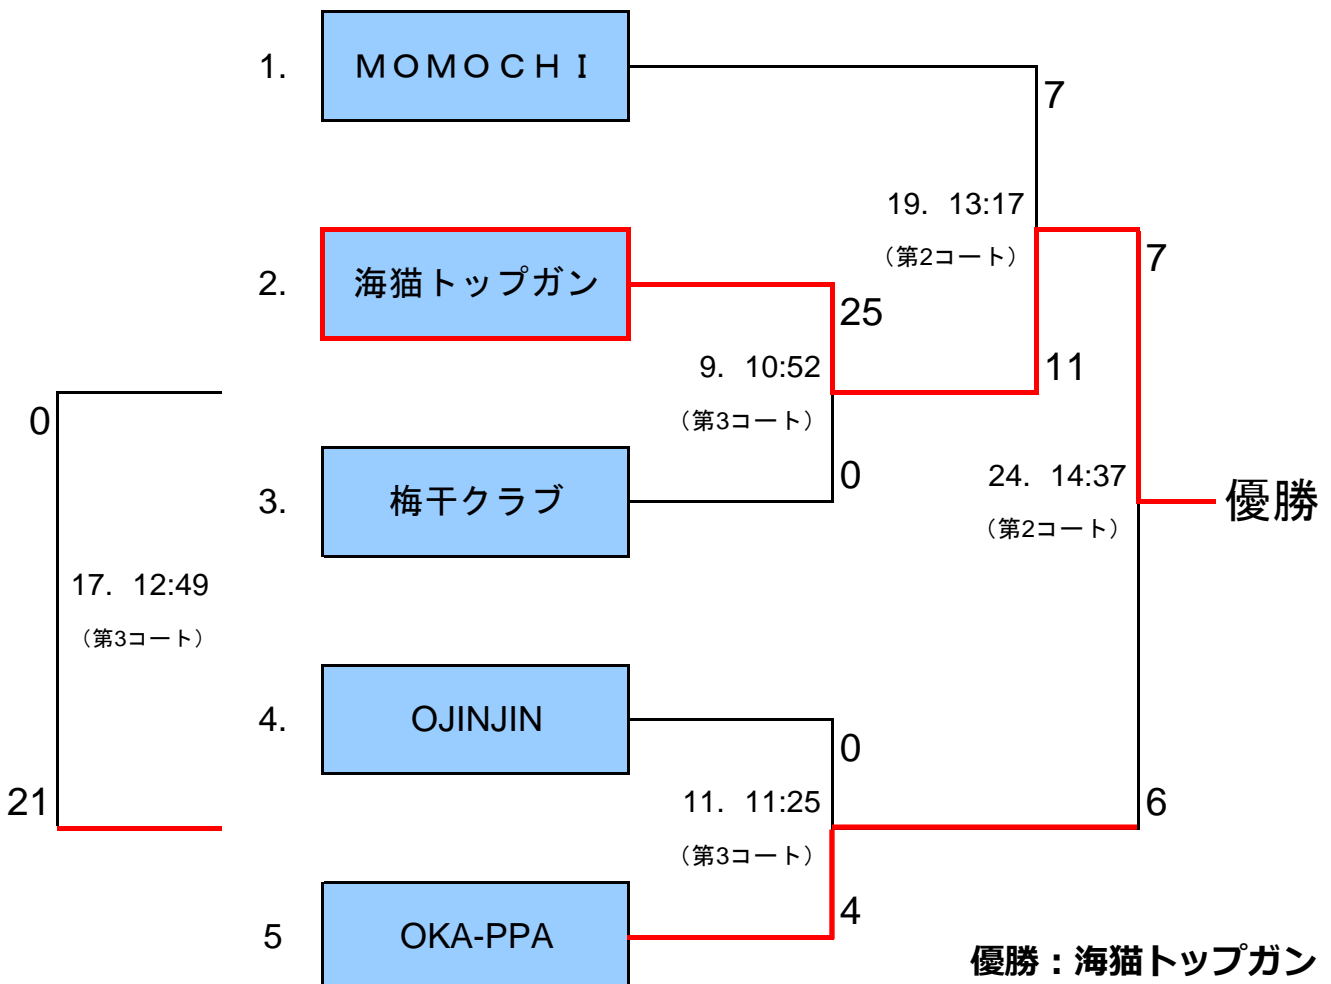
1. MOMOCHI

2. 海猫トップガン

3. 梅干クラブ

4. OJINJIN

5 OKA-PPA

7

19. 13:17
（第2コート）

7

25

9. 10:52
（第3コート）

11

0

0

17. 12:49
（第3コート）

21

24. 14:37
（第2コート）

優勝

0

11. 11:25
（第3コート）

6

4

優勝：海猫トップガン